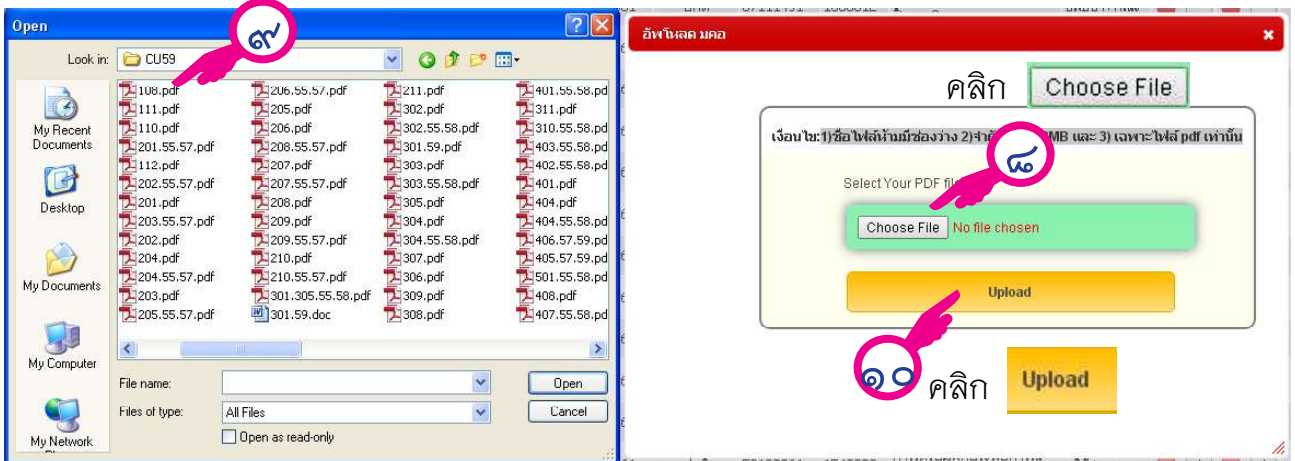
Open

Look in: CU59

๙

My Recent Documents

Desktop

My Documents

My Computer

My Network

108.pdf
111.pdf
110.pdf
201.55.57.pdf
112.pdf
202.55.57.pdf
201.pdf
203.55.57.pdf
202.pdf
204.pdf
204.55.57.pdf
203.pdf
205.55.57.pdf

206.55.57.pdf
205.pdf
206.pdf
208.55.57.pdf
207.pdf
207.55.57.pdf
208.pdf
209.pdf
209.55.57.pdf
210.pdf
210.55.57.pdf
301.305.55.58.pdf
301.59.doc

211.pdf
302.pdf
302.55.58.pdf
301.59.pdf
303.pdf
303.55.58.pdf
305.pdf
304.pdf
304.55.58.pdf
307.pdf
306.pdf
309.pdf
308.pdf

401.55.58.pdf
311.pdf
310.55.58.pdf
403.55.58.pdf
402.55.58.pdf
401.pdf
404.pdf
404.55.58.pdf
406.57.59.pdf
405.57.59.pdf
501.55.58.pdf
408.pdf
407.55.58.pdf

File name:
Files of type: All Files
Open as read-only
Open
Cancel

อัพโหลด มคอ

คลิก Choose File

เงื่อนไข: 1)ชื่อไฟล์ห้ามมีช่องว่าง 2)จำกั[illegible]MB และ 3) เฉพาะไฟล์ pdf เท่านั้น

๘

Select Your PDF fil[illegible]

Choose File No file chosen

Upload

๑๐ คลิก Upload